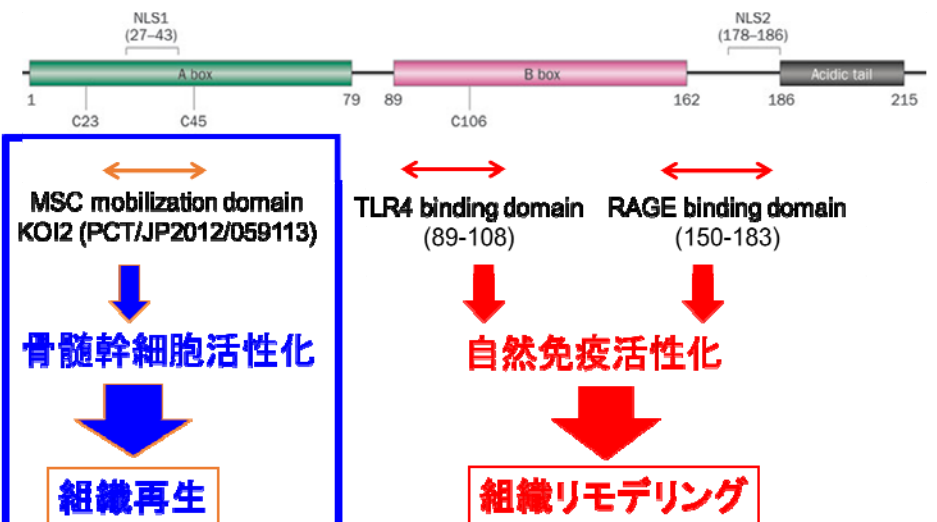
NLS1
(27–43)

NLS2
(178–186)

A box

B box

Acidic tail

1

79

89

162

186

215

C23

C45

C106

MSC mobilization domain
KOI2 (PCT/JP2012/059113)

TLR4 binding domain
(89-108)

RAGE binding domain
(150-183)

骨髄幹細胞活性化

自然免疫活性化

組織再生

組織リモデリング